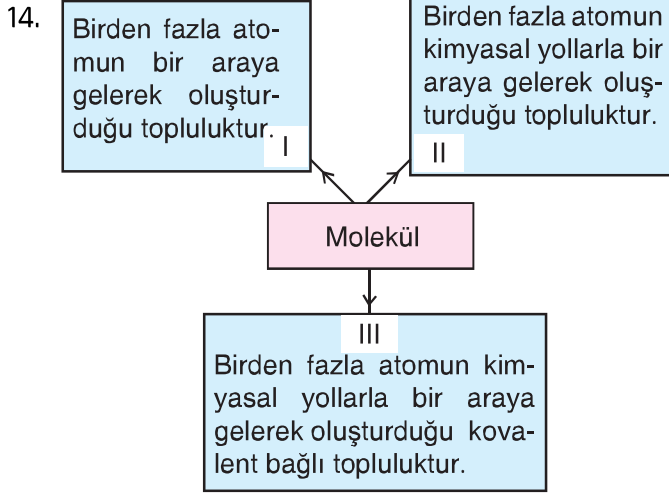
14.

Birden fazla atomun bir araya gelerek oluşturduğu topluluktur.
I

Birden fazla atomun kimyasal yollarla bir araya gelerek oluşturduğu topluluktur.
II

Molekül

III
Birden fazla atomun kimyasal yollarla bir araya gelerek oluşturduğu kovalent bağlı topluluktur.